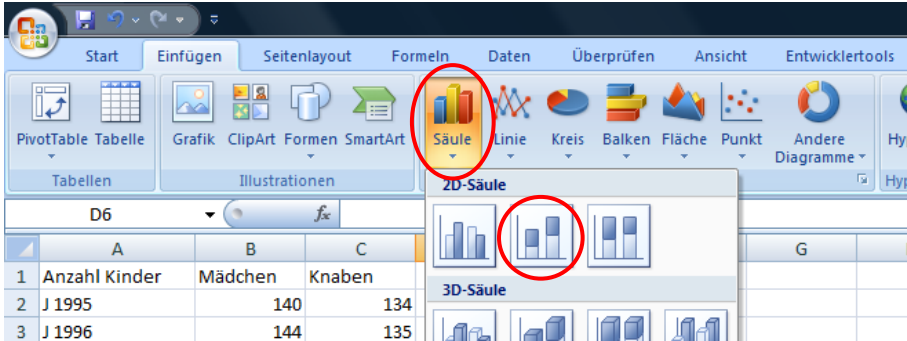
Start Einfügen Seitenlayout Formeln Daten Überprüfen Ansicht Entwicklertools

PivotTable Tabelle
Tabellen

Grafik ClipArt Formen SmartArt
Illustrationen

Säule Linie Kreis Balken Fläche Punkt Andere Diagramme

Hy

2D-Säule

3D-Säule

D6

$f_x$

| | A | B | C | G |
|---|---|---|---|---|
| 1 | Anzahl Kinder | Mädchen | Knaben | |
| 2 | J 1995 | 140 | 134 | |
| 3 | J 1996 | 144 | 135 | |